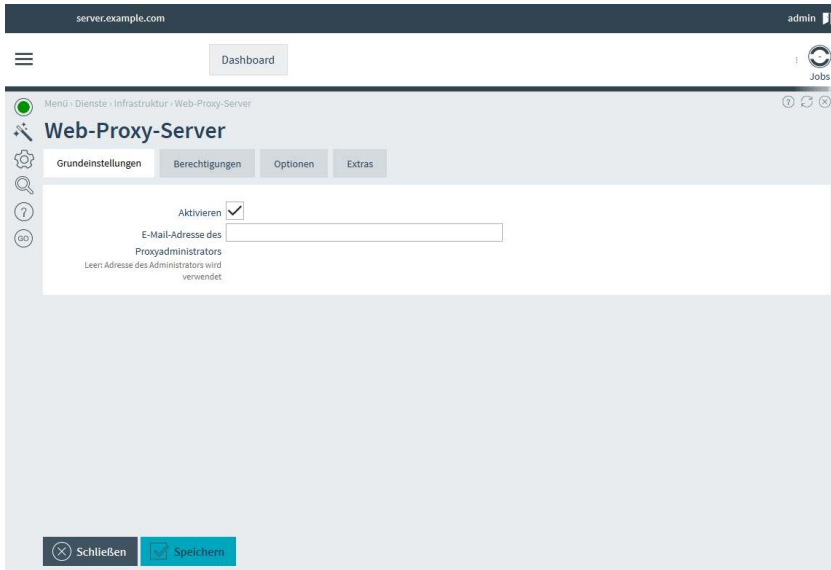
server.example.com

admin

Dashboard

Jobs

Menü › Dienste › Infrastruktur › Web-Proxy-Server

Web-Proxy-Server

Grundeinstellungen

Berechtigungen

Optionen

Extras

Aktivieren

E-Mail-Adresse des Proxyadministrators

Leer: Adresse des Administrators wird verwendet

GO

Schließen

Speichern